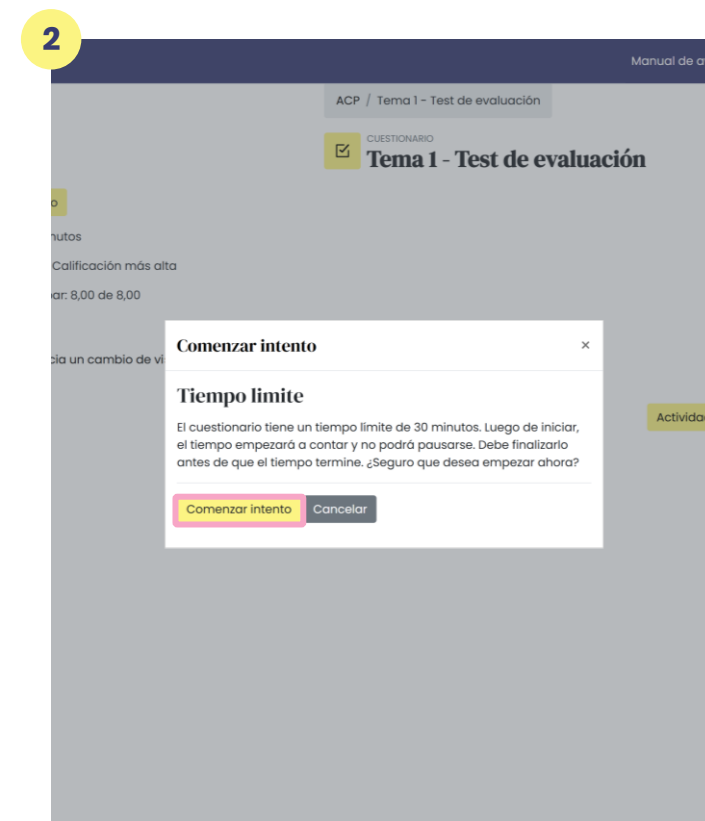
2

Manual de a

ACP / Tema 1 - Test de evaluación

CUESTIONARIO
Tema 1 - Test de evaluación

o

nutos

Calificación más alta

ar: 8,00 de 8,00

cia un cambio de vi

Activida

Comenzar intento

×

Tiempo limite

El cuestionario tiene un tiempo limite de 30 minutos. Luego de iniciar, el tiempo empezará a contar y no podrá pausarse. Debe finalizarlo antes de que el tiempo termine. ¿Seguro que desea empezar ahora?

Comenzar intento

Cancelar